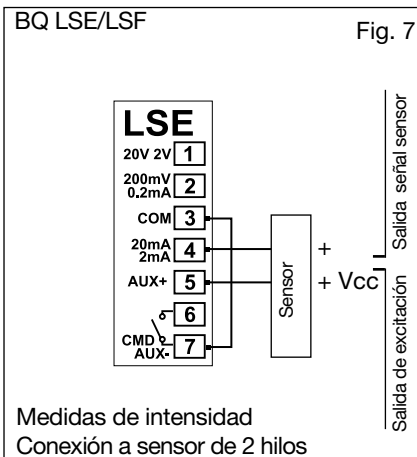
BQ LSE/LSF

Fig. 7

LSE

20V 2V 1

200mV 0.2mA 2

COM 3

20mA 2mA 4

AUX+ 5

6

CMD AUX- 7

Sensor

+

+ Vcc

Salida señal sensor

Salida de excitación

Medidas de intensidad
Conexión a sensor de 2 hilos